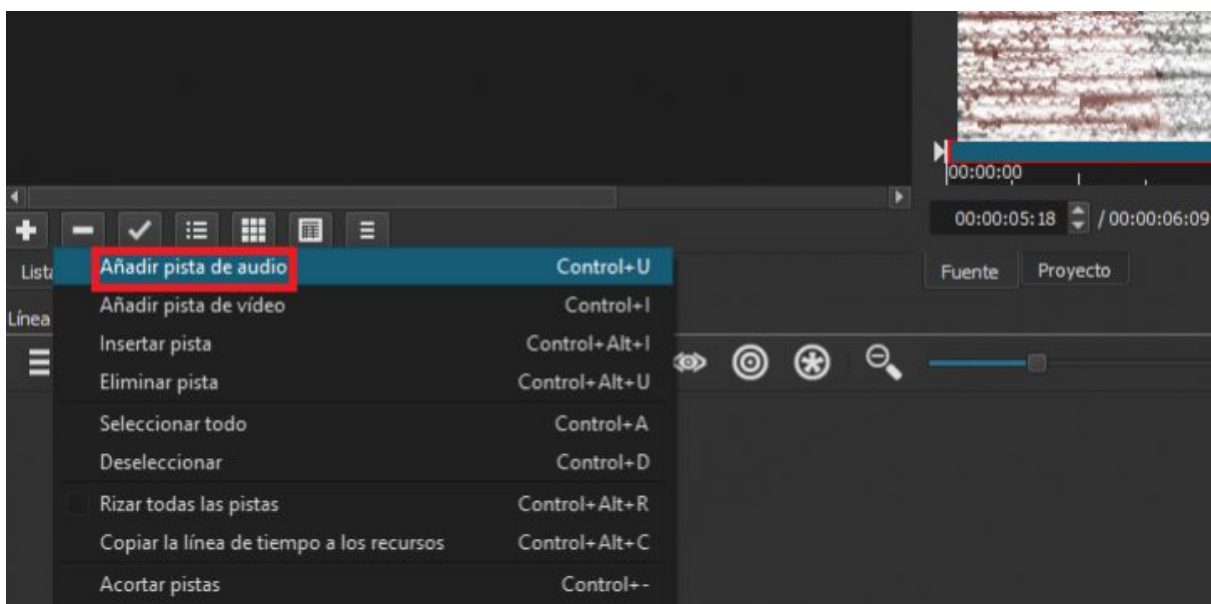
00:00:00

00:00:05:18 / 00:00:06:09

Lista

Línea

Añadir pista de audio Control+U
Añadir pista de vídeo Control+I
Insertar pista Control+Alt+I
Eliminar pista Control+Alt+U
Seleccionar todo Control+A
Deseleccionar Control+D
Rizar todas las pistas Control+Alt+R
Copiar la línea de tiempo a los recursos Control+Alt+C
Acortar pistas Control+-

Fuente Proyecto